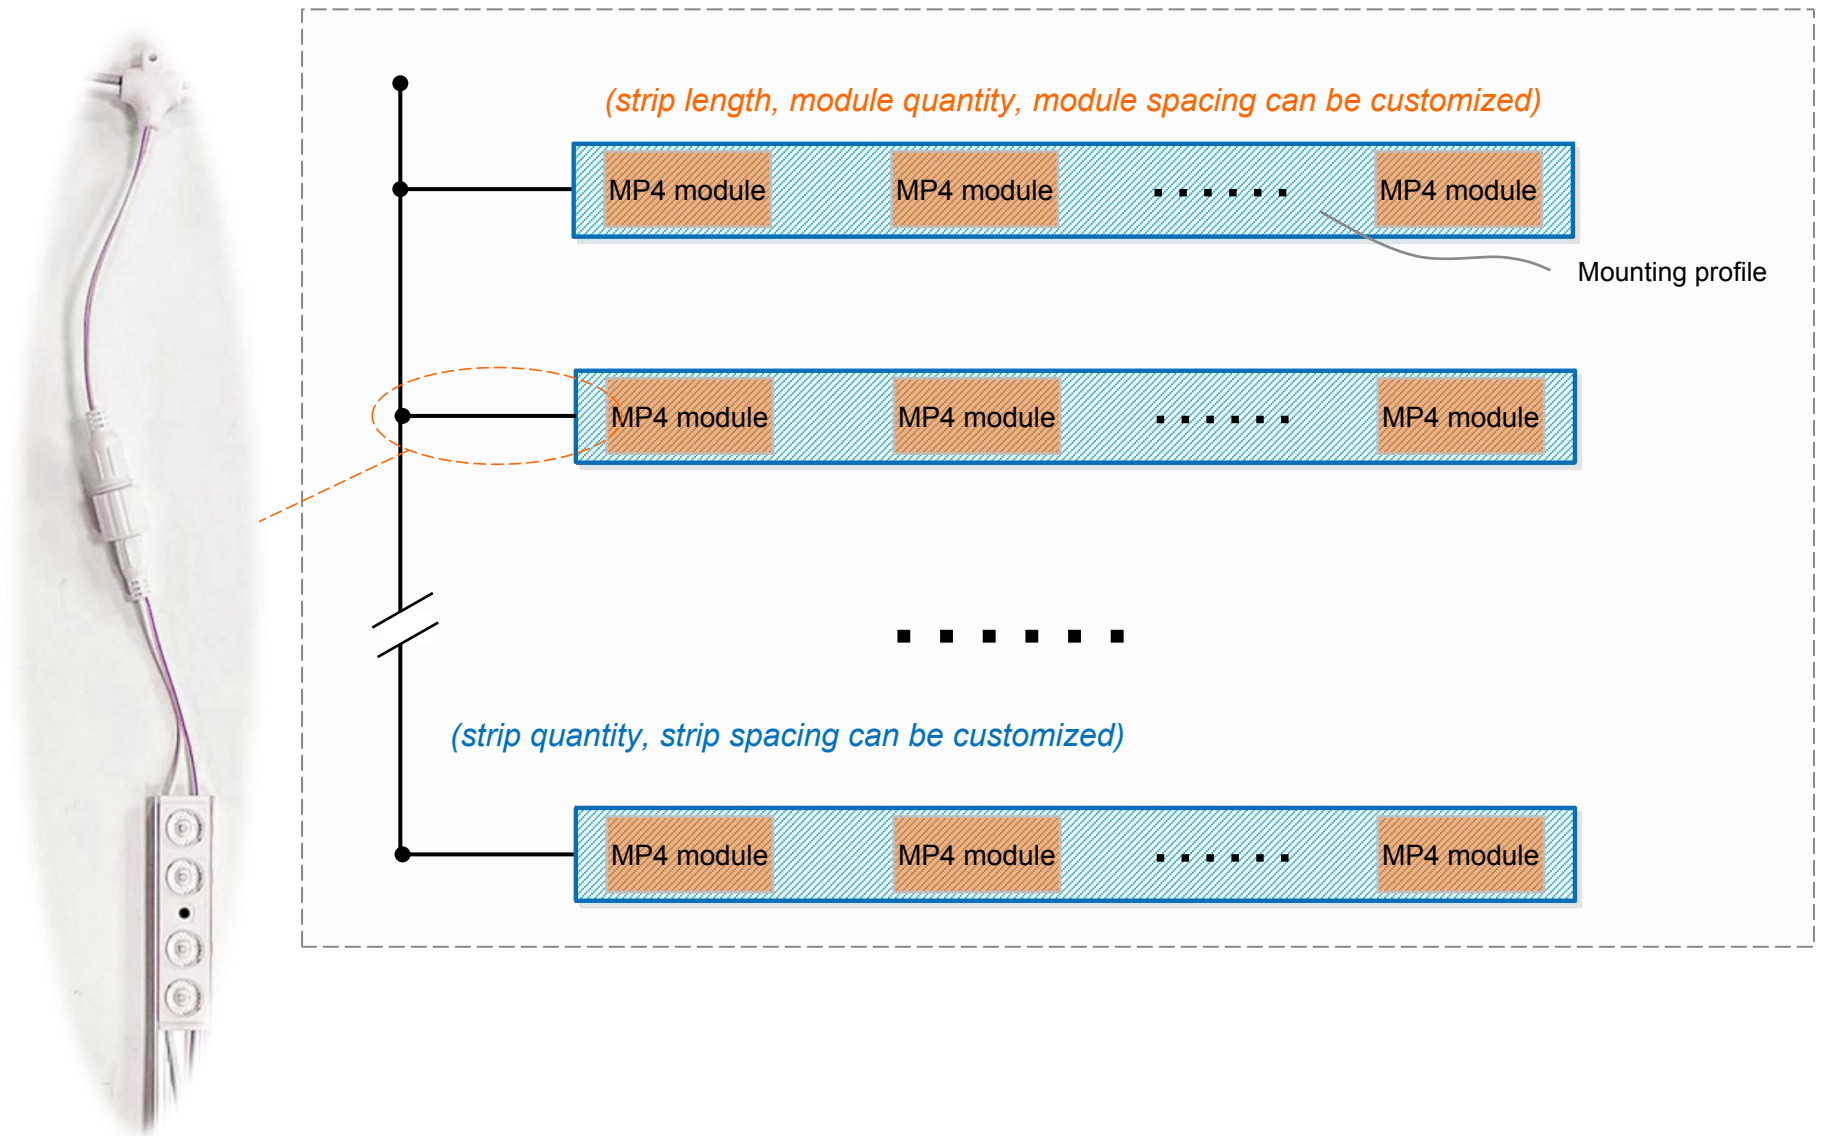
(strip length, module quantity, module spacing can be customized)

MP4 module MP4 module ...... MP4 module

Mounting profile

MP4 module MP4 module ...... MP4 module

......

(strip quantity, strip spacing can be customized)

MP4 module MP4 module ...... MP4 module